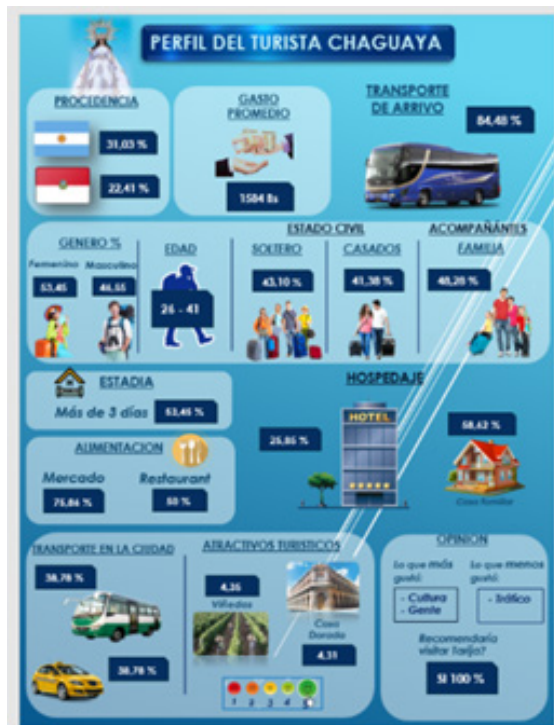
PERFIL DEL TURISTA CHAGUAYA

PROCEDENCIA

31,03 %

22,41 %

GASTO PROMEDIO

1584 Bs

TRANSPORTE DE ARRIVO

84,48 %

ESTADO CIVIL

ACOMPAÑANTES

GENERO %

Femenino

Masculino

53,45

46,55

EDAD

26 - 41

SOLTERO

43,10 %

CASADOS

41,38 %

FAMILIA

48,28 %

ESTADIA

Más de 3 días

53,45 %

HOSPEDAJE

HOTEL

25,86 %

58,62 %

Casa Familiar

ALIMENTACION

Mercado

Restaurant

75,86 %

50 %

TRANSPORTE EN LA CIUDAD

38,78 %

36,78 %

ATRACTIVOS TURISTICOS

4,35

Viñedos

Casa Dorada

4,31

1 2 3 4 5

OPINION

Lo que más gustó:

- Cultura
- Gente

Lo que menos gustó:

- Tráfico

Recomendaría visitar Tarija?

SI 100 %